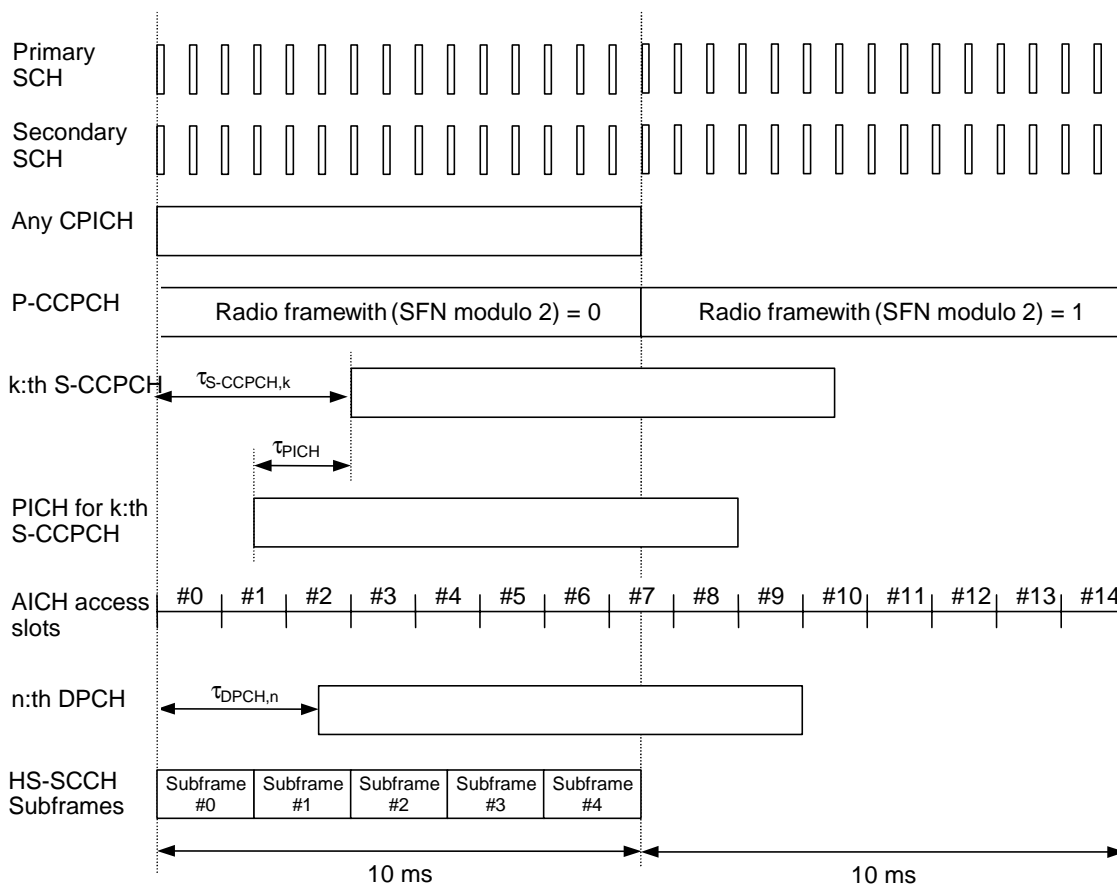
Primary SCH

Secondary SCH

Any CPICH

P-CCPCH

Radio framewith (SFN modulo 2) = 0

Radio framewith (SFN modulo 2) = 1

k:th S-CCPCH

$\tau_{S-CCPCH,k}$

$\tau_{PICH}$

PICH for k:th S-CCPCH

AICH access slots

#0 #1 #2 #3 #4 #5 #6 #7 #8 #9 #10 #11 #12 #13 #14

n:th DPCH

$\tau_{DPCH,n}$

HS-SCCH Subframes

| Subframe #0 | Subframe #1 | Subframe #2 | Subframe #3 | Subframe #4 |
|---|---|---|---|---|

10 ms

10 ms